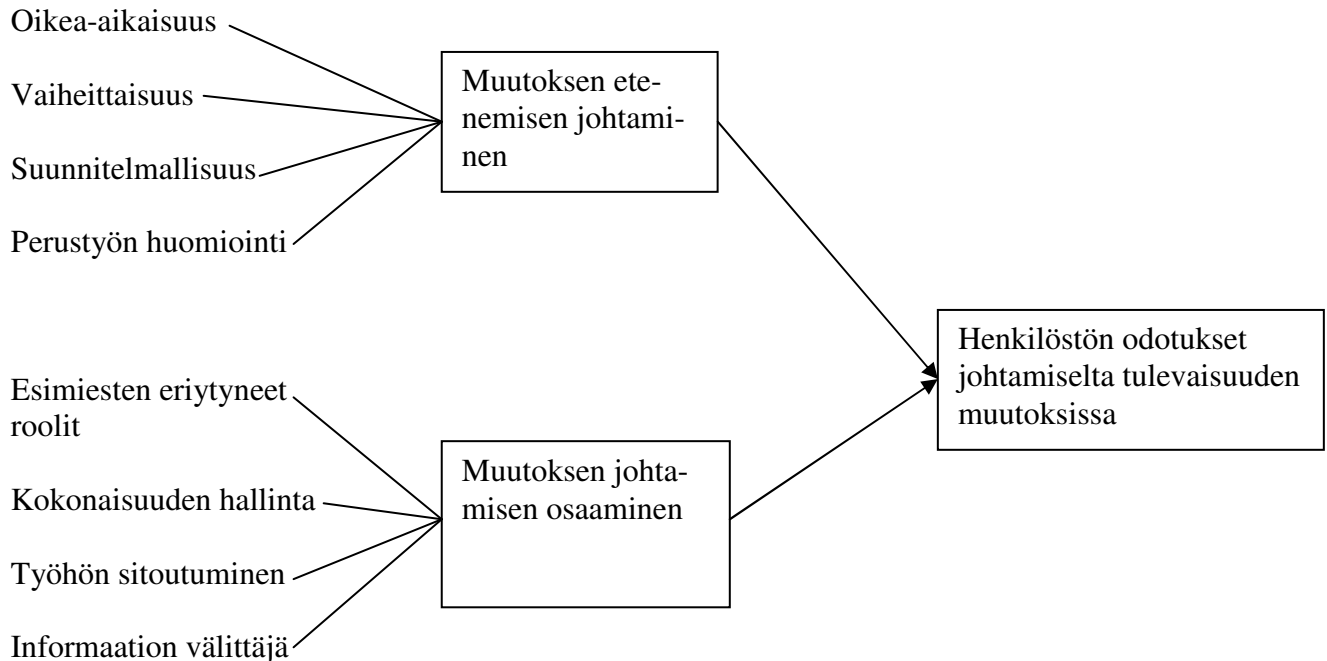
Oikea-aikaisuus

Vaiheittaisuus

Suunnitelmallisuus

Perustyön huomiointi

Muutoksen etenemisen johtaminen

Esimiesten eriytyneet roolit

Kokonaisuuden hallinta

Työhön sitoutuminen

Informaation välittäjä

Muutoksen johtamisen osaaminen

Henkilöstön odotukset johtamiselta tulevaisuuden muutoksissa